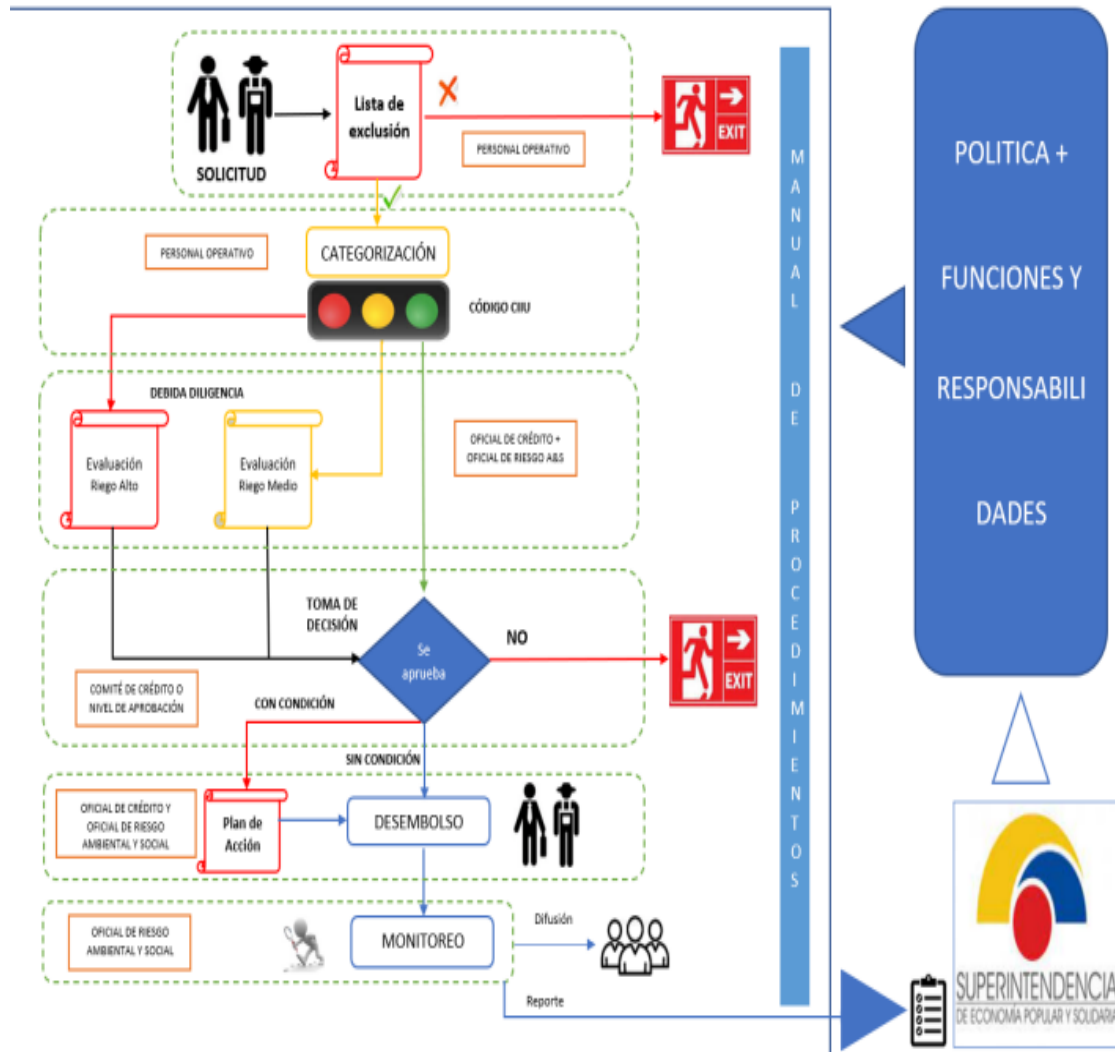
SOLICITUD

Lista de exclusión

PERSONAL OPERATIVO

EXIT

PERSONAL OPERATIVO

CATEGORIZACIÓN

CÓDIGO CIIU

DEBIDA DILIGENCIA

Evaluación Riego Alto

Evaluación Riego Medio

OFICIAL DE CRÉDITO + OFICIAL DE RIESGO A&S

TOMA DE DECISIÓN

Se aprueba

NO

EXIT

COMITÉ DE CRÉDITO O NIVEL DE APROBACIÓN

CON CONDICIÓN

SIN CONDICIÓN

OFICIAL DE CRÉDITO Y OFICIAL DE RIESGO AMBIENTAL Y SOCIAL

Plan de Acción

DESEMBOLSO

OFICIAL DE RIESGO AMBIENTAL Y SOCIAL

MONITOREO

Difusión

Reporte

MANUAL DE PROCEDIMIENTOS

POLITICA + FUNCIONES Y RESPONSABILIDADES

SUPERINTENDENCIA DE ECONOMÍA POPULAR Y SOLIDARIA